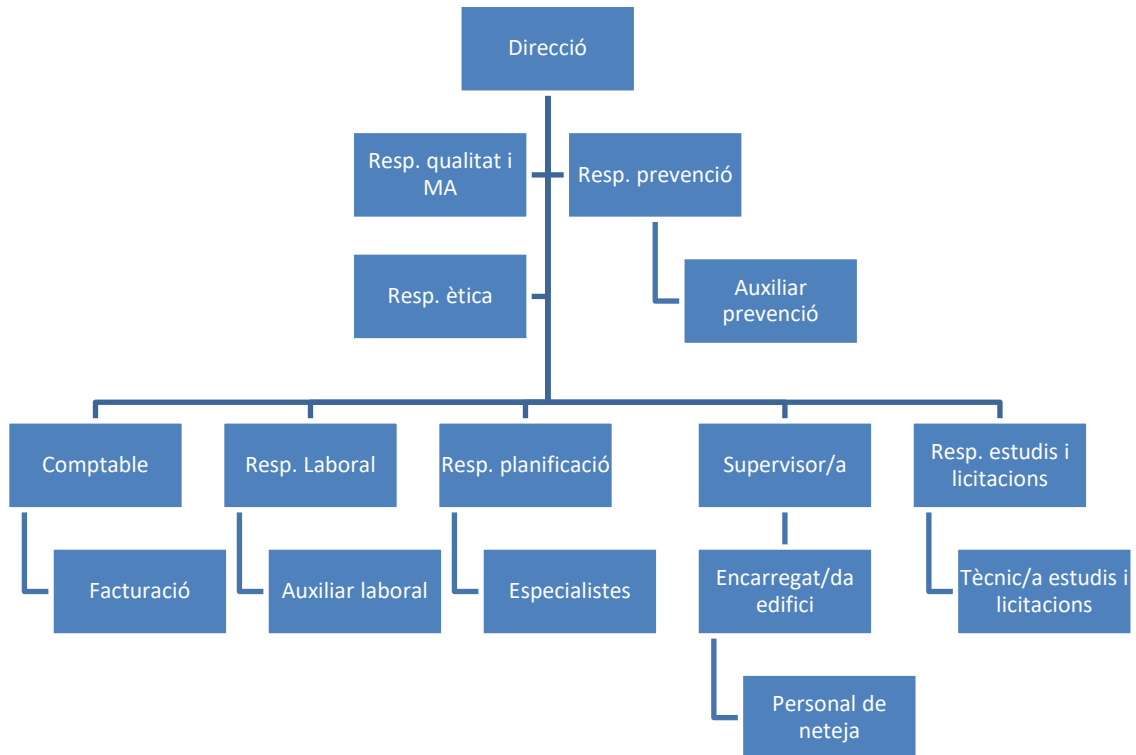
Direcció

Resp. qualitat i MA

Resp. prevenció

Auxiliar prevenció

Resp. ètica

Comptable

Facturació

Resp. Laboral

Auxiliar laboral

Resp. planificació

Especialistes

Supervisor/a

Encarregat/da edifici

Personal de neteja

Resp. estudis i licitacions

Tècnic/a estudis i licitacions